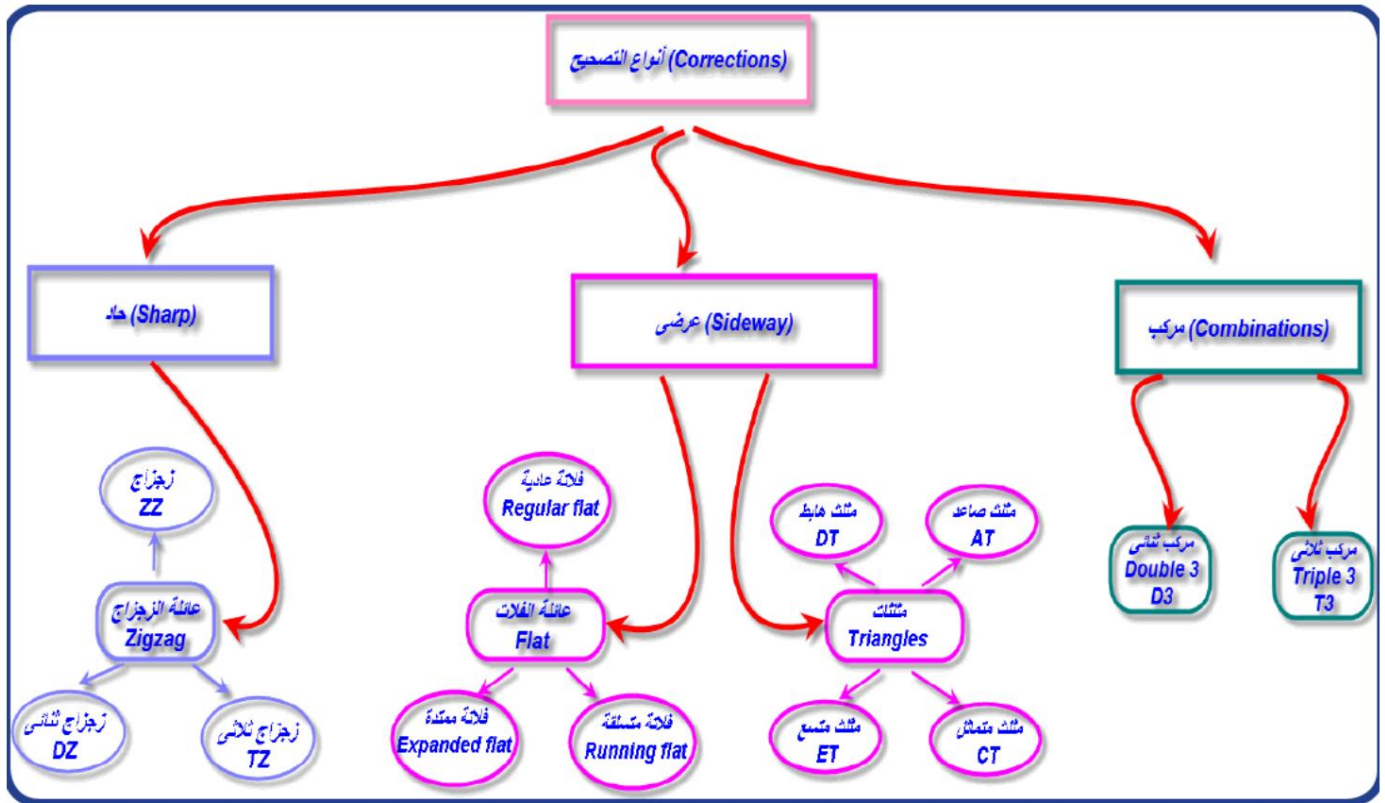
(Corrections) أنواع التصحيح

(Sharp) حاد

(Sideway) عرضى

(Combinations) مركب

زجزاج
ZZ

عائلة الزجزاج
Zigzag

زجزاج ثنائى
DZ

زجزاج ثلاثى
TZ

فلاتة عادية
Regular flat

عائلة الفلات
Flat

فلاتة ممتدة
Expanded flat

فلاتة متسلقة
Running flat

مثلث هابط
DT

مثلث صاعد
AT

مثلثات
Triangles

مثلث متسع
ET

مثلث متماثل
CT

مركب ثنائى
Double 3
D3

مركب ثلاثى
Triple 3
T3